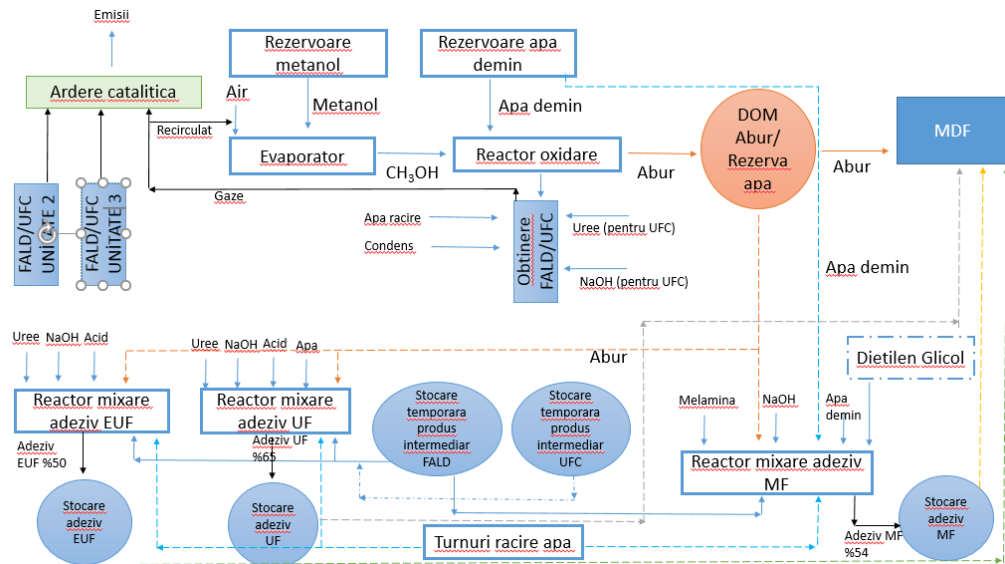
Emisii

Ardere catalitica

Rezervoare metanol

Rezervoare apa demin

Air

Metanol

Apa demin

DOM Abur/ Rezerva apa

MDF

Recirculat

Evaporator

$CH_3OH$

Reactor oxidare

Abur

Abur

Gaze

FALD/UFC UNITATE 2

FALD/UFC UNITATE 3

Apa racire

Condens

Obtinere FALD/UFC

Uree (pentru UFC)

NaOH (pentru UFC)

Apa demin

Uree NaOH Acid

Uree NaOH Acid Apa

Abur

Dietilen Glicol

Reactor mixare adeziv EUF

Reactor mixare adeziv UF

Stocare temporara produs intermediar FALD

Stocare temporara produs intermediar UFC

Melamina

NaOH

Apa demin

Adeziv EUF %50

Adeziv UF %65

Reactor mixare adeziv MF

Stocare adeziv EUF

Stocare adeziv UF

Turnuri racire apa

Adeziv MF %54

Stocare adeziv MF